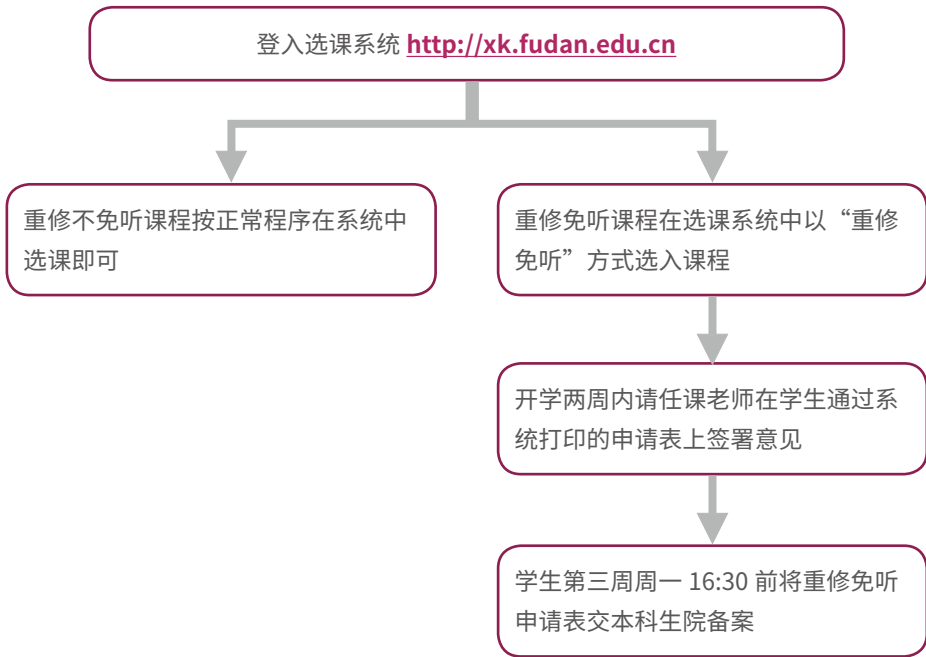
登入选课系统 http://xk.fudan.edu.cn

重修不免听课程按正常程序在系统中选课即可

重修免听课程在选课系统中以“重修免听”方式选入课程

开学两周内请任课老师在学生通过系统打印的申请表上签署意见

学生第三周周一 16:30 前将重修免听申请表交本科生院备案